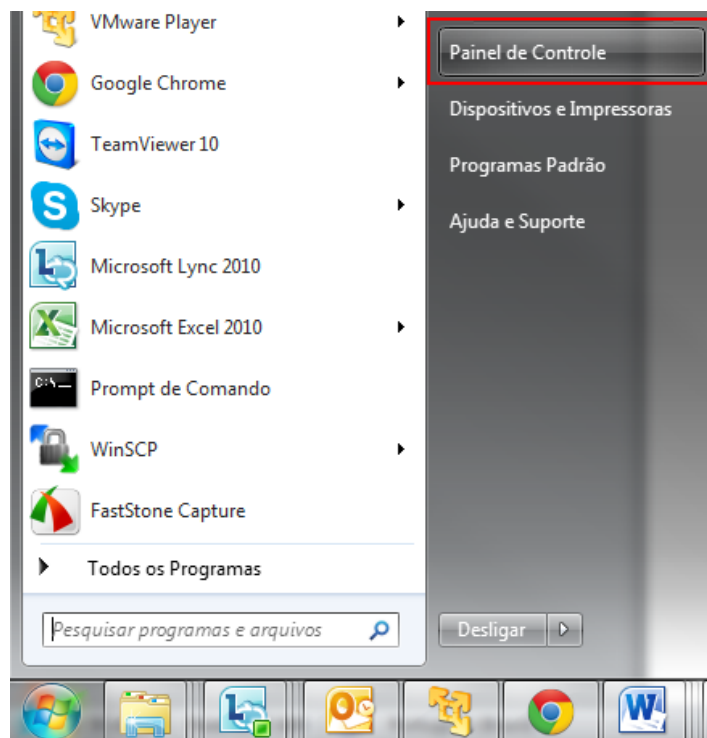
VMware Player
Google Chrome
TeamViewer 10
Skype
Microsoft Lync 2010
Microsoft Excel 2010
Prompt de Comando
WinSCP
FastStone Capture
Todos os Programas
Pesquisar programas e arquivos

Painel de Controle
Dispositivos e Impressoras
Programas Padrão
Ajuda e Suporte
Desligar